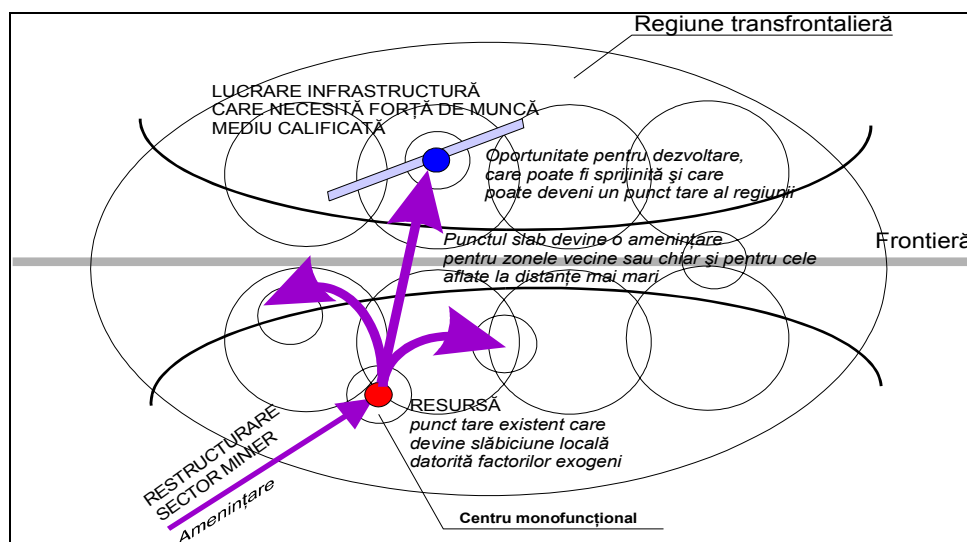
Regiune transfrontalieră

LUCRARE INFRASTRUCTURĂ CARE NECESITĂ FORŢĂ DE MUNCĂ MEDIU CALIFICATĂ

Oportunitate pentru dezvoltare, care poate fi sprijinită şi care poate deveni un punct tare al regiunii

Frontieră

Punctul slab devine o ameninţare pentru zonele vecine sau chiar şi pentru cele aflate la distanţe mai mari

RESURSĂ
punct tare existent care devine slăbiciune locală datorită factorilor exogeni

RESTRUCTURARE SECTOR MINIER

Ameninţare

Centru monofuncţional